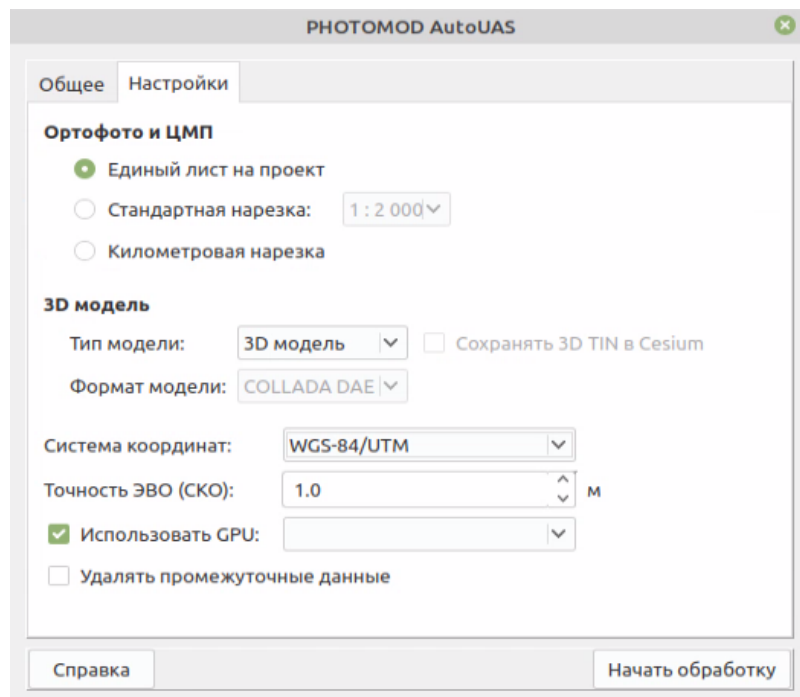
PHOTOMOD AutoUAS

Общее Настройки

Ортофото и ЦМП

Единый лист на проект

Стандартная нарезка: 1 : 2 000

Километровая нарезка

3D модель

Тип модели: 3D модель

Сохранять 3D TIN в Cesium

Формат модели: COLLADA DAE

Система координат: WGS-84/UTM

Точность ЭВО (СКО): 1.0 м

Использовать GPU:

Удалять промежуточные данные

Справка

Начать обработку